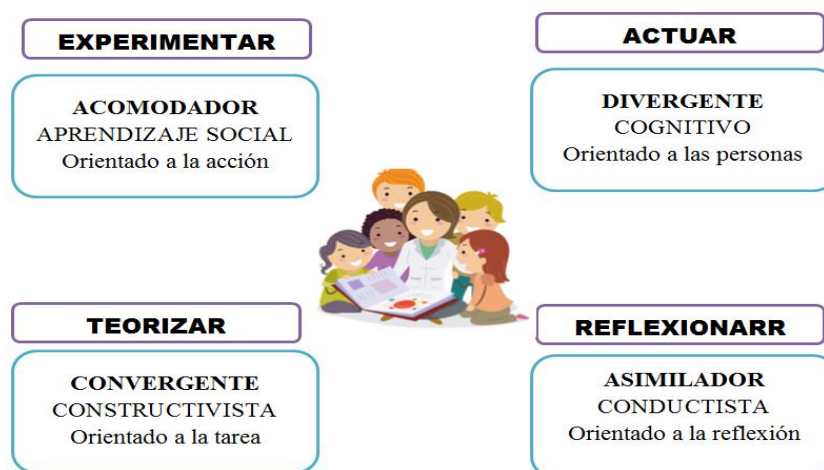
EXPERIMENTAR

ACOMODADOR
APRENDIZAJE SOCIAL
Orientado a la acción

ACTUAR

DIVERGENTE
COGNITIVO
Orientado a las personas

TEORIZAR

CONVERGENTE
CONSTRUCTIVISTA
Orientado a la tarea

REFLEXIONARR

ASIMILADOR
CONDUCTISTA
Orientado a la reflexión